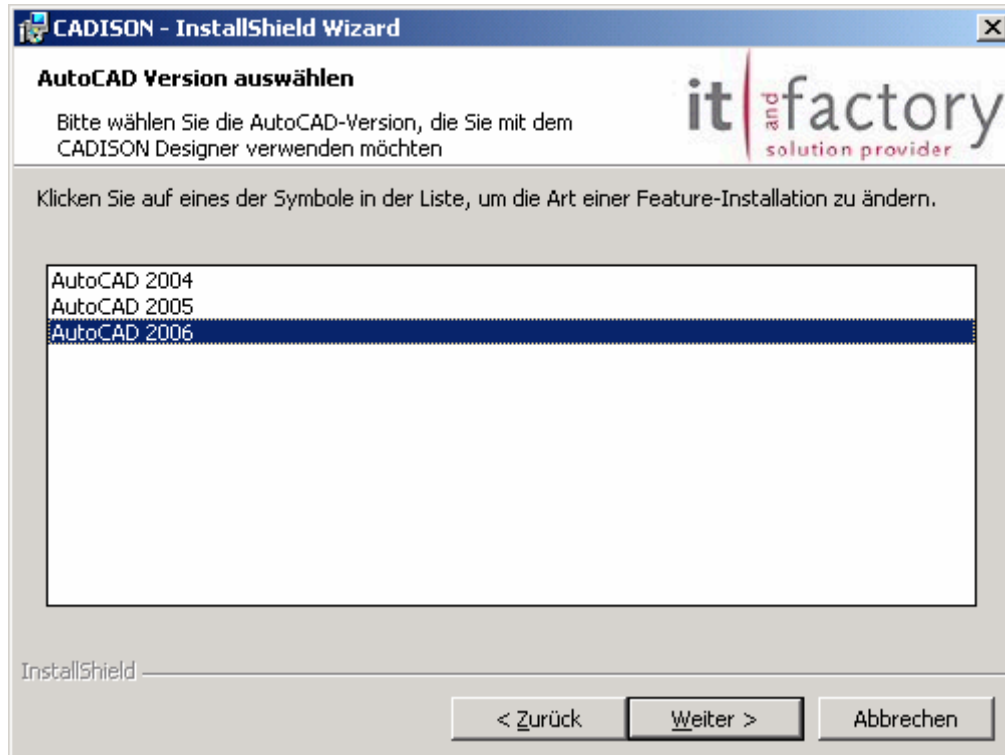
CADISON - InstallShield Wizard

AutoCAD Version auswählen

Bitte wählen Sie die AutoCAD-Version, die Sie mit dem CADISON Designer verwenden möchten

it and factory
solution provider

Klicken Sie auf eines der Symbole in der Liste, um die Art einer Feature-Installation zu ändern.

AutoCAD 2004
AutoCAD 2005
AutoCAD 2006

InstallShield

< Zurück
Weiter >
Abbrechen